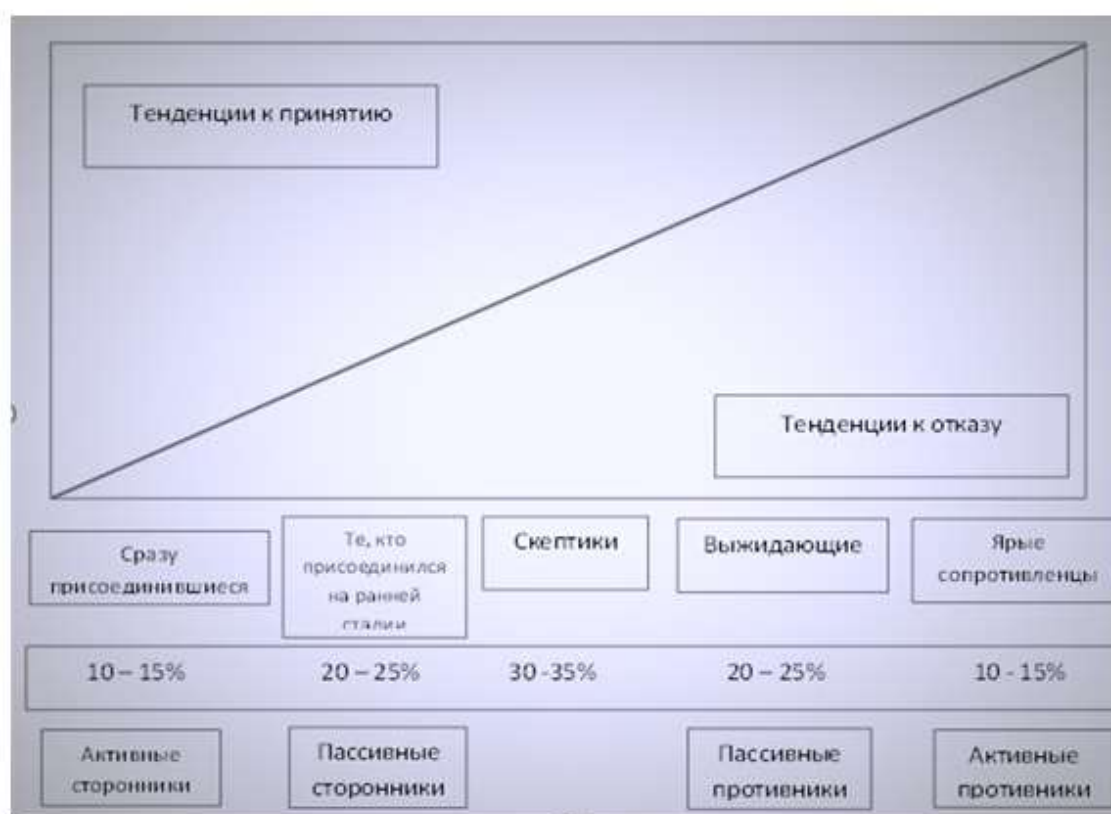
Тенденции к принятию

Тенденции к отказу

Сразу присоединившиеся

Те, кто присоединился на ранней стадии

Скептики

Выжидающие

Ярые сопротивленцы

10 – 15%

20 – 25%

30 -35%

20 – 25%

10 - 15%

Активные сторонники

Пассивные сторонники

Пассивные противники

Активные противники